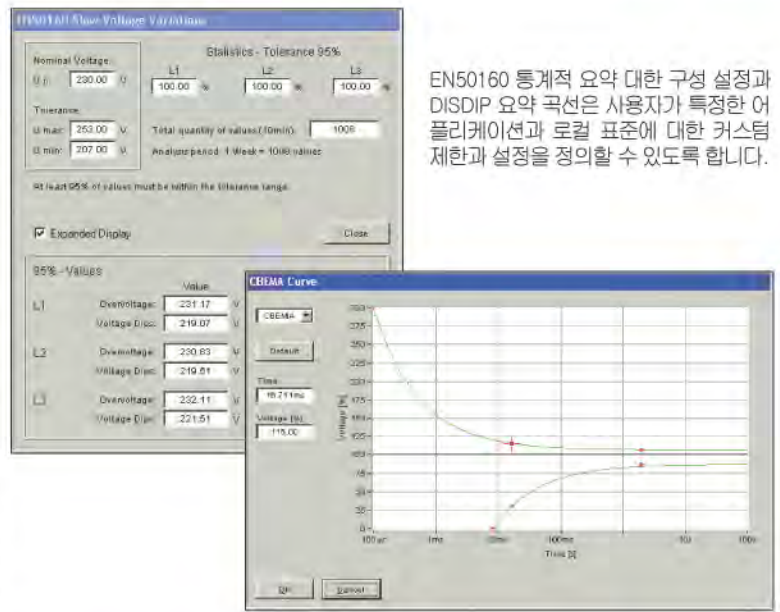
EN50160 Slow Voltage Variations

Nominal Voltage:
U n: 230.00 V

Tolerance:
U max: 253.00 V
U min: 207.00 V

Statistics - Tolerance 95%
L1 100.00 %
L2 100.00 %
L3 100.00 %

Total quantity of values (10min): 1008
Analyze period: 1 Week = 1008 values

At least 95% of values must be within the tolerance range.

☑ Expanded Display

Close

95% - Values
Value
L1 Overvoltage: 231.17 V
Voltage Dips: 219.07 V
L2 Overvoltage: 230.83 V
Voltage Dips: 219.51 V
L3 Overvoltage: 232.11 V
Voltage Dips: 221.51 V

EN50160 통계적 요약 대한 구성 설정과 DISDIP 요약 곡선은 사용자가 특정한 어플리케이션과 로컬 표준에 대한 커스텀 제한과 설정을 정의할 수 있도록 합니다.

CBEMA Curve

CBEMA
Default
Time
16.711ms
Voltage [%]
115.00

375
350
325
300
275
250
225
200
175
150
125
100
75
50
25
0
Voltage [%]

100 µs
1ms
10ms
100ms
1s
10s
100s
Time [s]

OK
Cancel